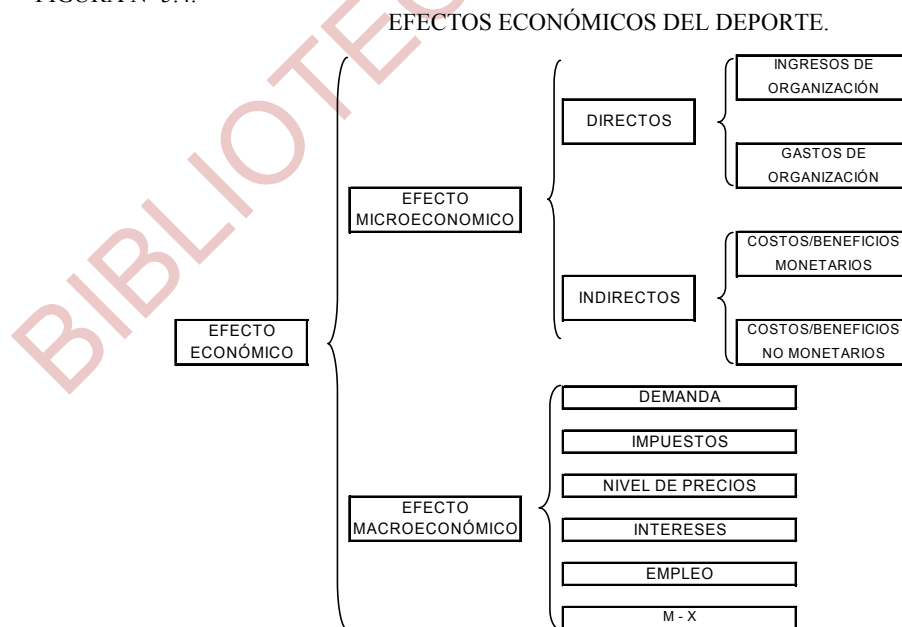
FIGURA N° 3.4.

EFECTOS ECONÓMICOS DEL DEPORTE.

BIBLIOTE

EFECTO ECONÓMICO

EFECTO MICROECONOMICO

DIRECTOS

INGRESOS DE ORGANIZACIÓN

GASTOS DE ORGANIZACIÓN

INDIRECTOS

COSTOS/BENEFICIOS MONETARIOS

COSTOS/BENEFICIOS NO MONETARIOS

EFECTO MACROECONÓMICO

DEMANDA

IMPUESTOS

NIVEL DE PRECIOS

INTERESES

EMPLEO

M - X